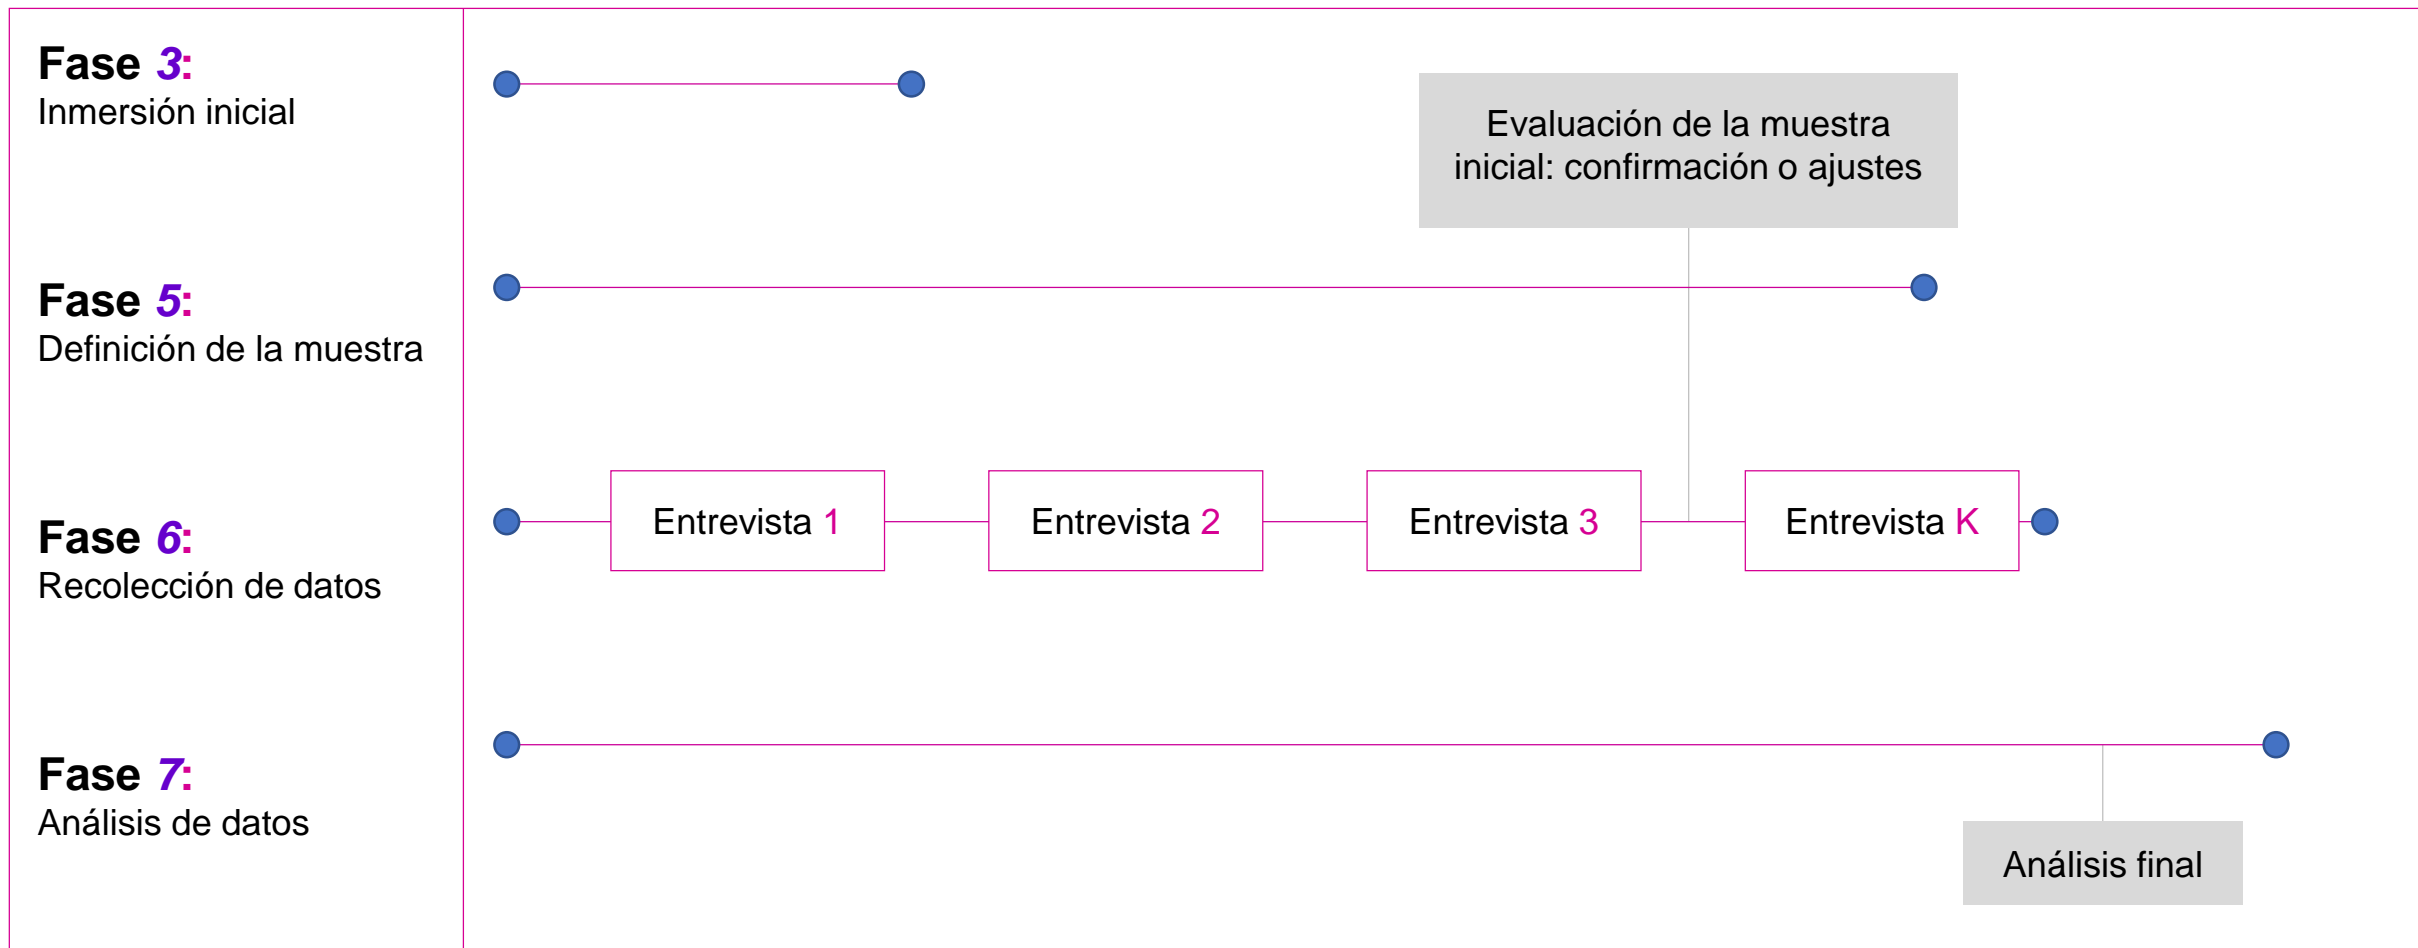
Fase 3:
Inmersión inicial

Evaluación de la muestra inicial: confirmación o ajustes

Fase 5:
Definición de la muestra

Fase 6:
Recolección de datos

Entrevista 1
Entrevista 2
Entrevista 3
Entrevista K

Fase 7:
Análisis de datos

Análisis final